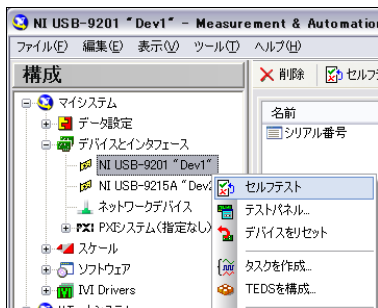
NI USB-9201 "Dev1" - Measurement & Automation

ファイル(F) 編集(E) 表示(V) ツール(T) ヘルプ(H)

構成

マイシステム
データ設定
デバイスとインタフェース
NI USB-9201 "Dev1"
NI USB-9215A "Dev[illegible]
ネットワークデバイス
PXI PXIシステム(指定なし)
スケール
ソフトウェア
IVI Drivers

削除 セルフテ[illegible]

名前
シリアル番号

セルフテスト
テストパネル...
デバイスをリセット
タスクを作成...
TEDSを構成...